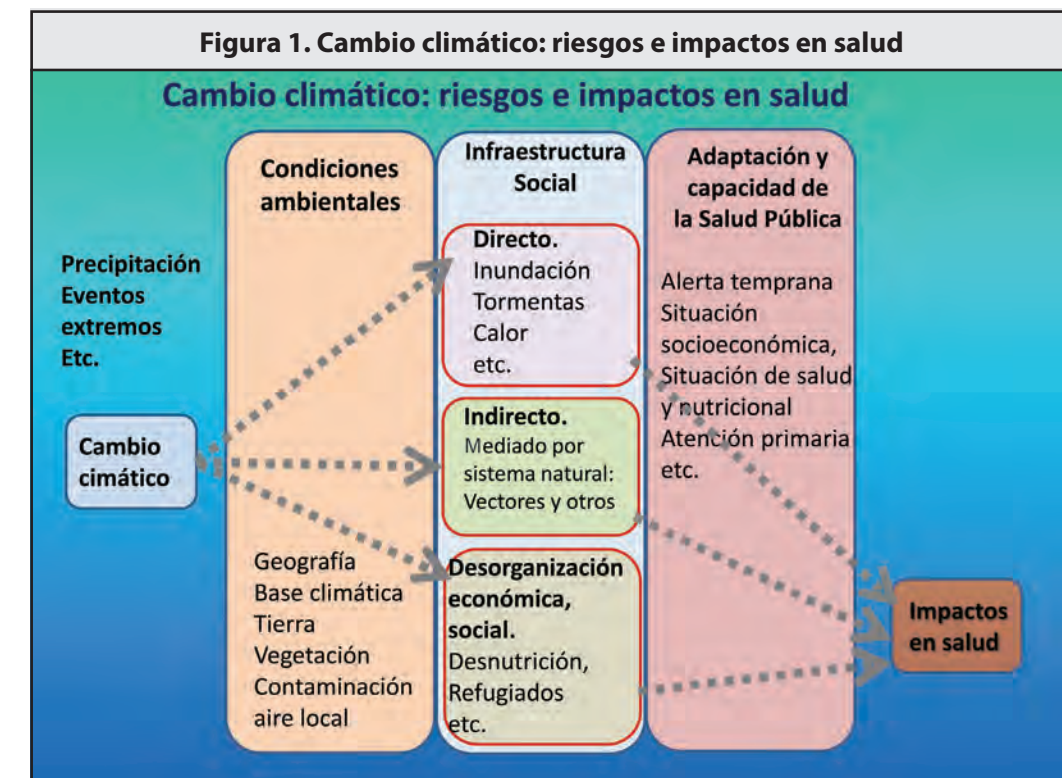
Figura 1. Cambio climático: riesgos e impactos en salud

Cambio climático: riesgos e impactos en salud

Condiciones ambientales

Infraestructura Social

Adaptación y capacidad de la Salud Pública

Precipitación
Eventos extremos
Etc.

Directo.
Inundación
Tormentas
Calor
etc.

Alerta temprana
Situación socioeconómica,
Situación de salud y nutricional
Atención primaria
etc.

Cambio cimático

Indirecto.
Mediado por sistema natural:
Vectores y otros

Geografía
Base climática
Tierra
Vegetación
Contaminación aire local

Desorganización económica, social.
Desnutrición,
Refugiados
etc.

Impactos en salud